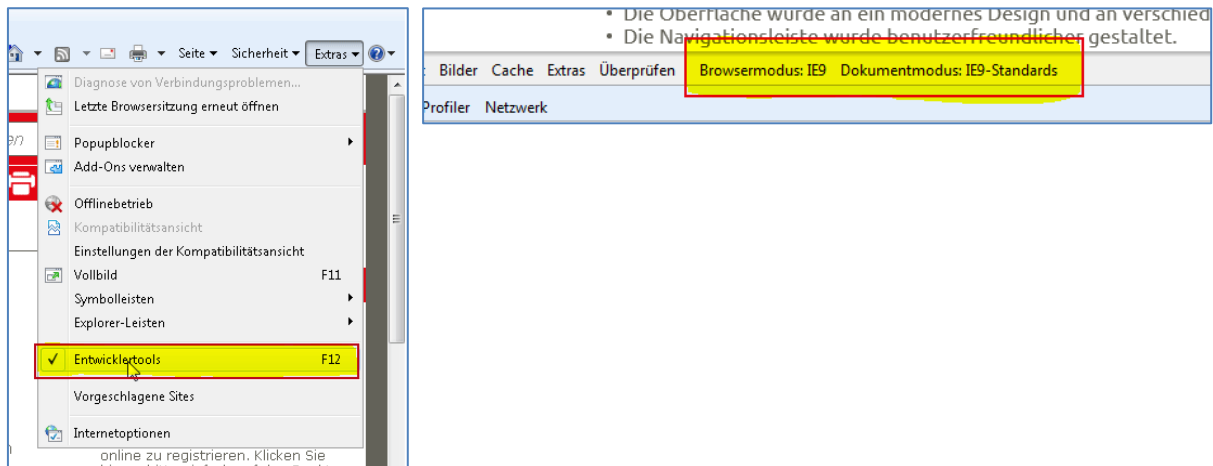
Seite ▾ Sicherheit ▾ Extras ▾

Diagnose von Verbindungsproblemen...
Letzte Browsersitzung erneut öffnen

Popupblocker
Add-Ons verwalten

Offlinebetrieb
Kompatibilitätsansicht
Einstellungen der Kompatibilitätsansicht
Vollbild F11
Symbolleisten
Explorer-Leisten

Entwicklertools F12

Vorgeschlagene Sites

Internetoptionen

online zu registrieren. Klicken Sie

• Die Oberfläche wurde an ein modernes Design und an verschied
• Die Navigationsleiste wurde benutzerfreundlicher gestaltet.

Bilder Cache Extras Überprüfen Browsermodus: IE9 Dokumentmodus: IE9-Standards

Profiler Netzwerk